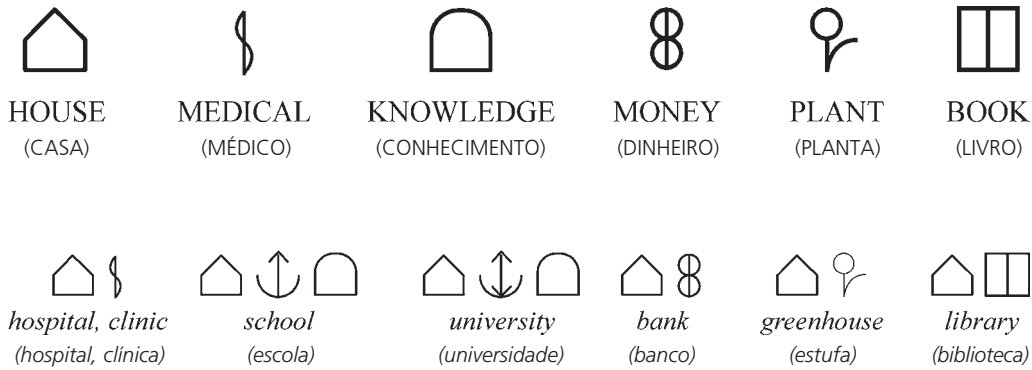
HOUSE
(CASA)

MEDICAL
(MÉDICO)

KNOWLEDGE
(CONHECIMENTO)

MONEY
(DINHEIRO)

PLANT
(PLANTA)

BOOK
(LIVRO)

*hospital, clinic*
*(hospital, clínica)*

*school*
*(escola)*

*university*
*(universidade)*

*bank*
*(banco)*

*greenhouse*
*(estufa)*

*library*
*(biblioteca)*